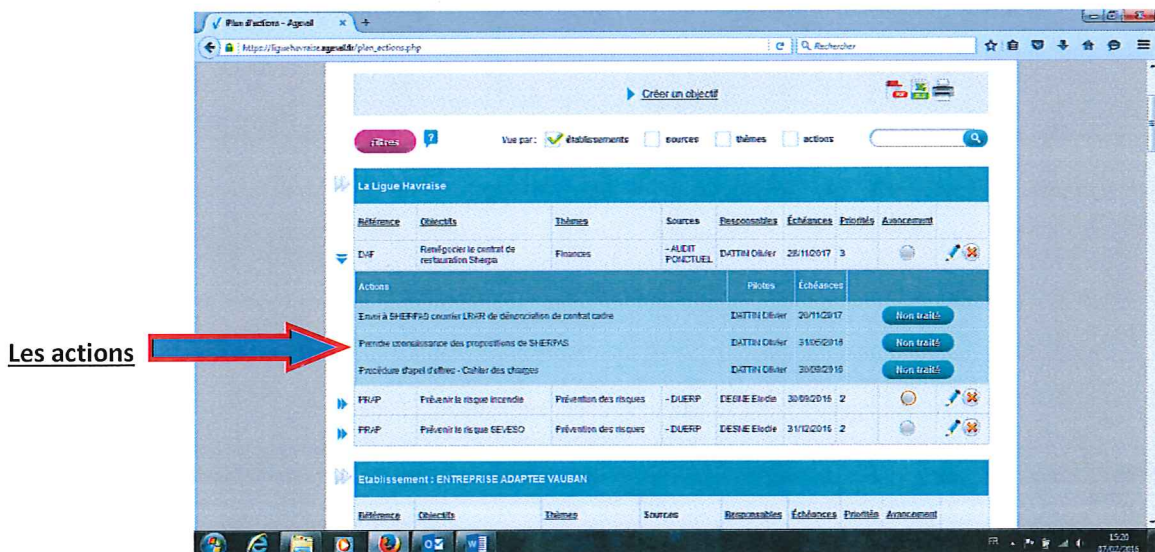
Plan d'actions - Ageval

https://liguehavraise.ageval.fr/plan_actions.php

Rechercher

Créer un objectif

filtres

?

Vue par : établissements sources thèmes actions

La Ligue Havraise

| Référence | Objectifs | Thèmes | Sources | Responsables | Échéances | Priorités | Avancement |
|---|---|---|---|---|---|---|---|
| DAF | Renégocier le contrat de restauration Shegra | Finances | - AUDIT PONCTUEL | DATTIN Olivier | 28/11/2017 | 3 | |

| Actions | Pilotes | Échéances | |
|---|---|---|---|
| Envoi à SHERPAS courrier LRAR de dénonciation de contrat cadre | DATTIN Olivier | 20/11/2017 | Non traité |
| Prendre connaissance des propositions de SHERPAS | DATTIN Olivier | 31/05/2016 | Non traité |
| Procédure d'appel d'offres - Cahier des charges | DATTIN Olivier | 30/09/2016 | Non traité |

| | | | | | | | |
|---|---|---|---|---|---|---|---|
| PRAP | Prévenir le risque incendie | Prévention des risques | - DUERP | DESNE Elodie | 30/09/2016 | 2 | |
| PRAP | Prévenir le risque SEVESO | Prévention des risques | - DUERP | DESNE Elodie | 31/12/2016 | 2 | |

Etablissement : ENTREPRISE ADAPTEE VAUBAN

| Référence | Objectifs | Thèmes | Sources | Responsables | Échéances | Priorités | Avancement |
|---|---|---|---|---|---|---|---|

Les actions

FR 15:20 17/03/2016